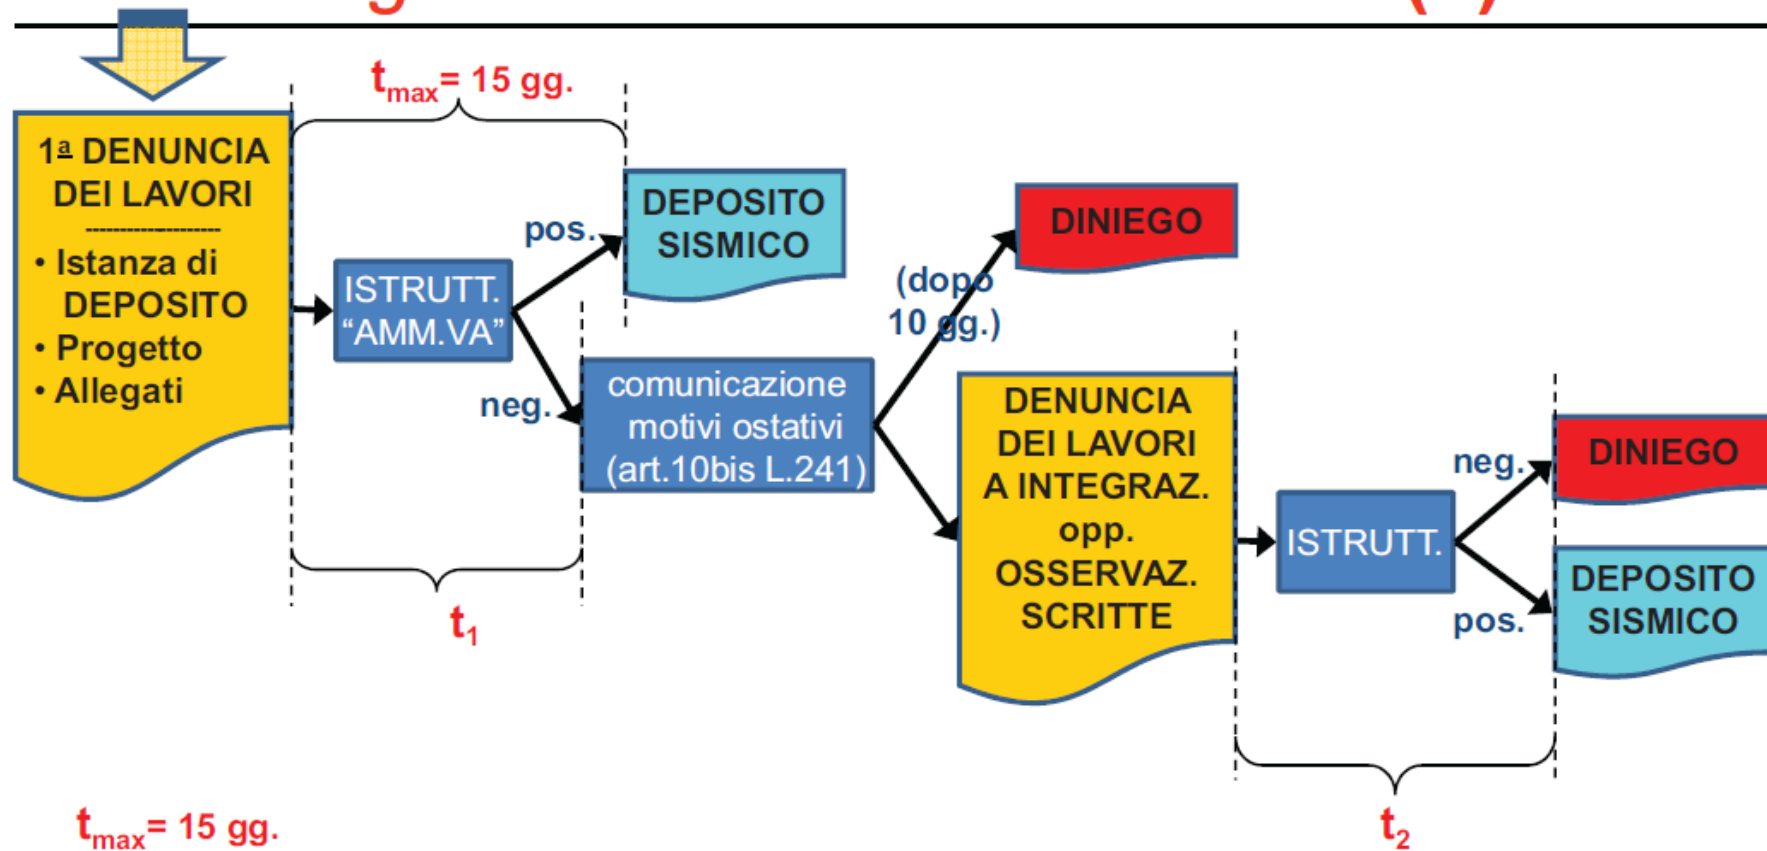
$t_{max}$= 15 gg.

1ª DENUNCIA DEI LAVORI
• Istanza di DEPOSITO
• Progetto
• Allegati

ISTRUTT. “AMM.VA”

pos.

DEPOSITO SISMICO

neg.

comunicazione motivi ostativi (art.10bis L.241)

$t_1$

(dopo 10 gg.)

DINIEGO

DENUNCIA DEI LAVORI A INTEGRAZ. opp. OSSERVAZ. SCRITTE

ISTRUTT.

neg.

DINIEGO

pos.

DEPOSITO SISMICO

$t_2$

$t_{max}$= 15 gg.